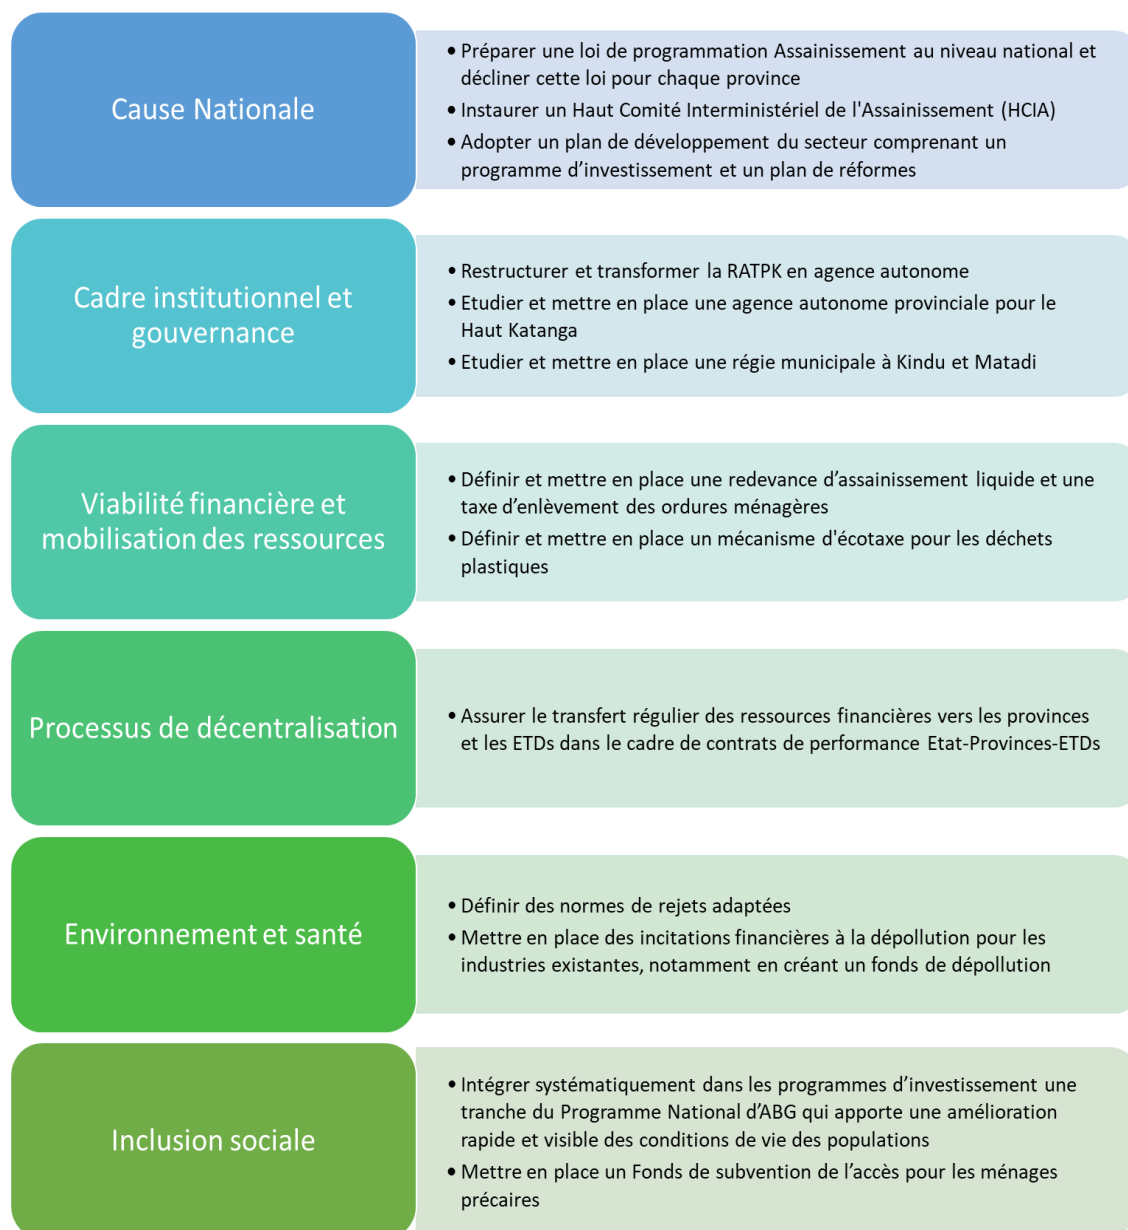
Cause Nationale

• Préparer une loi de programmation Assainissement au niveau national et décliner cette loi pour chaque province
• Instaurer un Haut Comité Interministériel de l'Assainissement (HCIA)
• Adopter un plan de développement du secteur comprenant un programme d'investissement et un plan de réformes

Cadre institutionnel et gouvernance

• Restructurer et transformer la RATPK en agence autonome
• Etudier et mettre en place une agence autonome provinciale pour le Haut Katanga
• Etudier et mettre en place une régie municipale à Kindu et Matadi

Viabilité financière et mobilisation des ressources

• Définir et mettre en place une redevance d'assainissement liquide et une taxe d'enlèvement des ordures ménagères
• Définir et mettre en place un mécanisme d'écotaxe pour les déchets plastiques

Processus de décentralisation

• Assurer le transfert régulier des ressources financières vers les provinces et les ETDs dans le cadre de contrats de performance Etat-Provinces-ETDs

Environnement et santé

• Définir des normes de rejets adaptées
• Mettre en place des incitations financières à la dépollution pour les industries existantes, notamment en créant un fonds de dépollution

Inclusion sociale

• Intégrer systématiquement dans les programmes d'investissement une tranche du Programme National d'ABG qui apporte une amélioration rapide et visible des conditions de vie des populations
• Mettre en place un Fonds de subvention de l'accès pour les ménages précaires